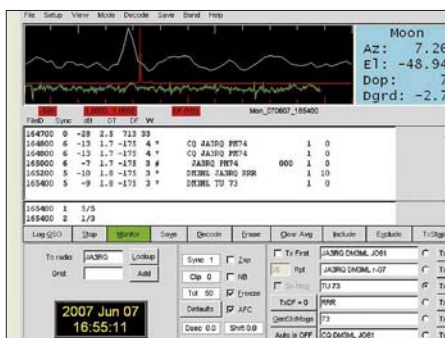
File Setup View Mode Decode Save Band Help

Moon
Az: 7.26
El: -48.94
Dop: 7
Dgrd: -2.7

Mon_070607_165400

| FileID | Sync | dB | DT | DF | W | | | | |
|---|---|---|---|---|---|---|---|---|---|
| 164700 | 0 | -28 | 2.5 | 713 | 33 | | | | |
| 164800 | 6 | -13 | 1.7 | -175 | 4 * | CQ JA3RQ PM74 | | 1 | 0 |
| 164800 | 6 | -13 | 1.7 | -175 | 4 * | CQ JA3RQ PM74 | | 1 | 0 |
| 165000 | 6 | -7 | 1.7 | -175 | 3 # | JA3RQ PM74 | 000 | 1 | 0 |
| 165200 | 5 | -10 | 1.8 | -175 | 3 * | DM3ML JA3RQ RRR | | 1 | 10 |
| 165400 | 5 | -9 | 1.8 | -175 | 3 * | DM3ML TU 73 | | 1 | 0 |

165400 1 5/5
165400 2 1/3

Log QSO | Stop | Monitor | Save | Decode | Erase | Clear Avg | Include | Exclude | TxStop

To radio: JA3RQ Lookup
Grid: Add

2007 Jun 07
16:55:11

Sync 1 Zap
Clip 0 NB
Tol 50 Freeze
Defaults AFC
Dsec 0.0 Shift 0.0

Tx First
Rpt JA3RQ DM3ML r-07
Sh Msg TU 73
TxDF = 0 RRR
GenStdMsgs 73
Auto is OFF CQ DM3ML JO61
JA3RQ DM3ML JO61